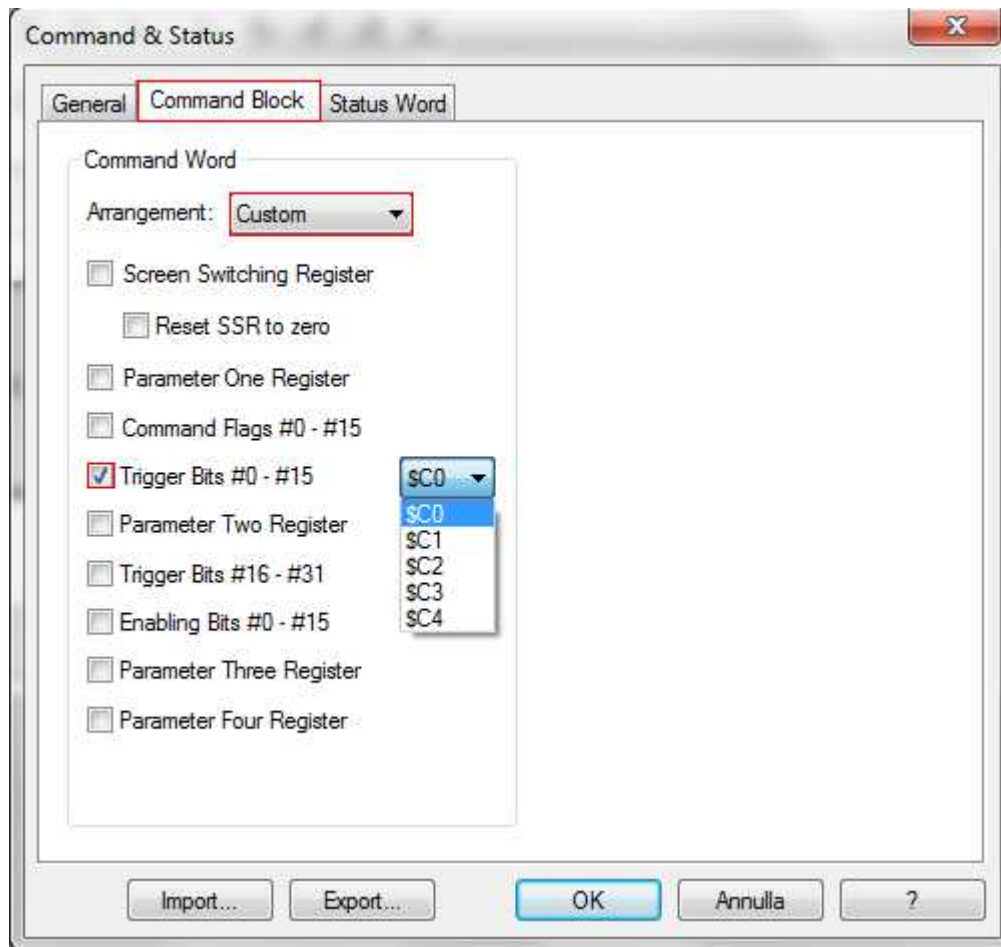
Command & Status

x

General | Command Block | Status Word

Command Word

Arrangement: Custom

Screen Switching Register

Reset SSR to zero

Parameter One Register

Command Flags #0 - #15

Trigger Bits #0 - #15

\$C0

\$C0
\$C1
\$C2
\$C3
\$C4

Parameter Two Register

Trigger Bits #16 - #31

Enabling Bits #0 - #15

Parameter Three Register

Parameter Four Register

Import... | Export... | OK | Annulla | ?